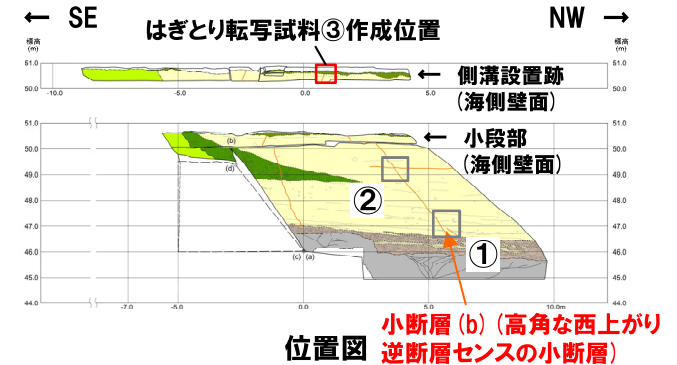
← SE

はぎとり転写試料③作成位置

NW →

標高 (m)

51.0
50.0

-10.0
-5.0
0.0
5.0

← 側溝設置跡 (海側壁面)

51.0
50.0
49.0
48.0
47.0
46.0
45.0
44.0

(b)
(d)
(c)
(a)

← 小段部 (海側壁面)

②
①

-7.0
-5.0
0.0
5.0
10.0m

位置図

小断層(b)(高角な西上がり逆断層センスの小断層)